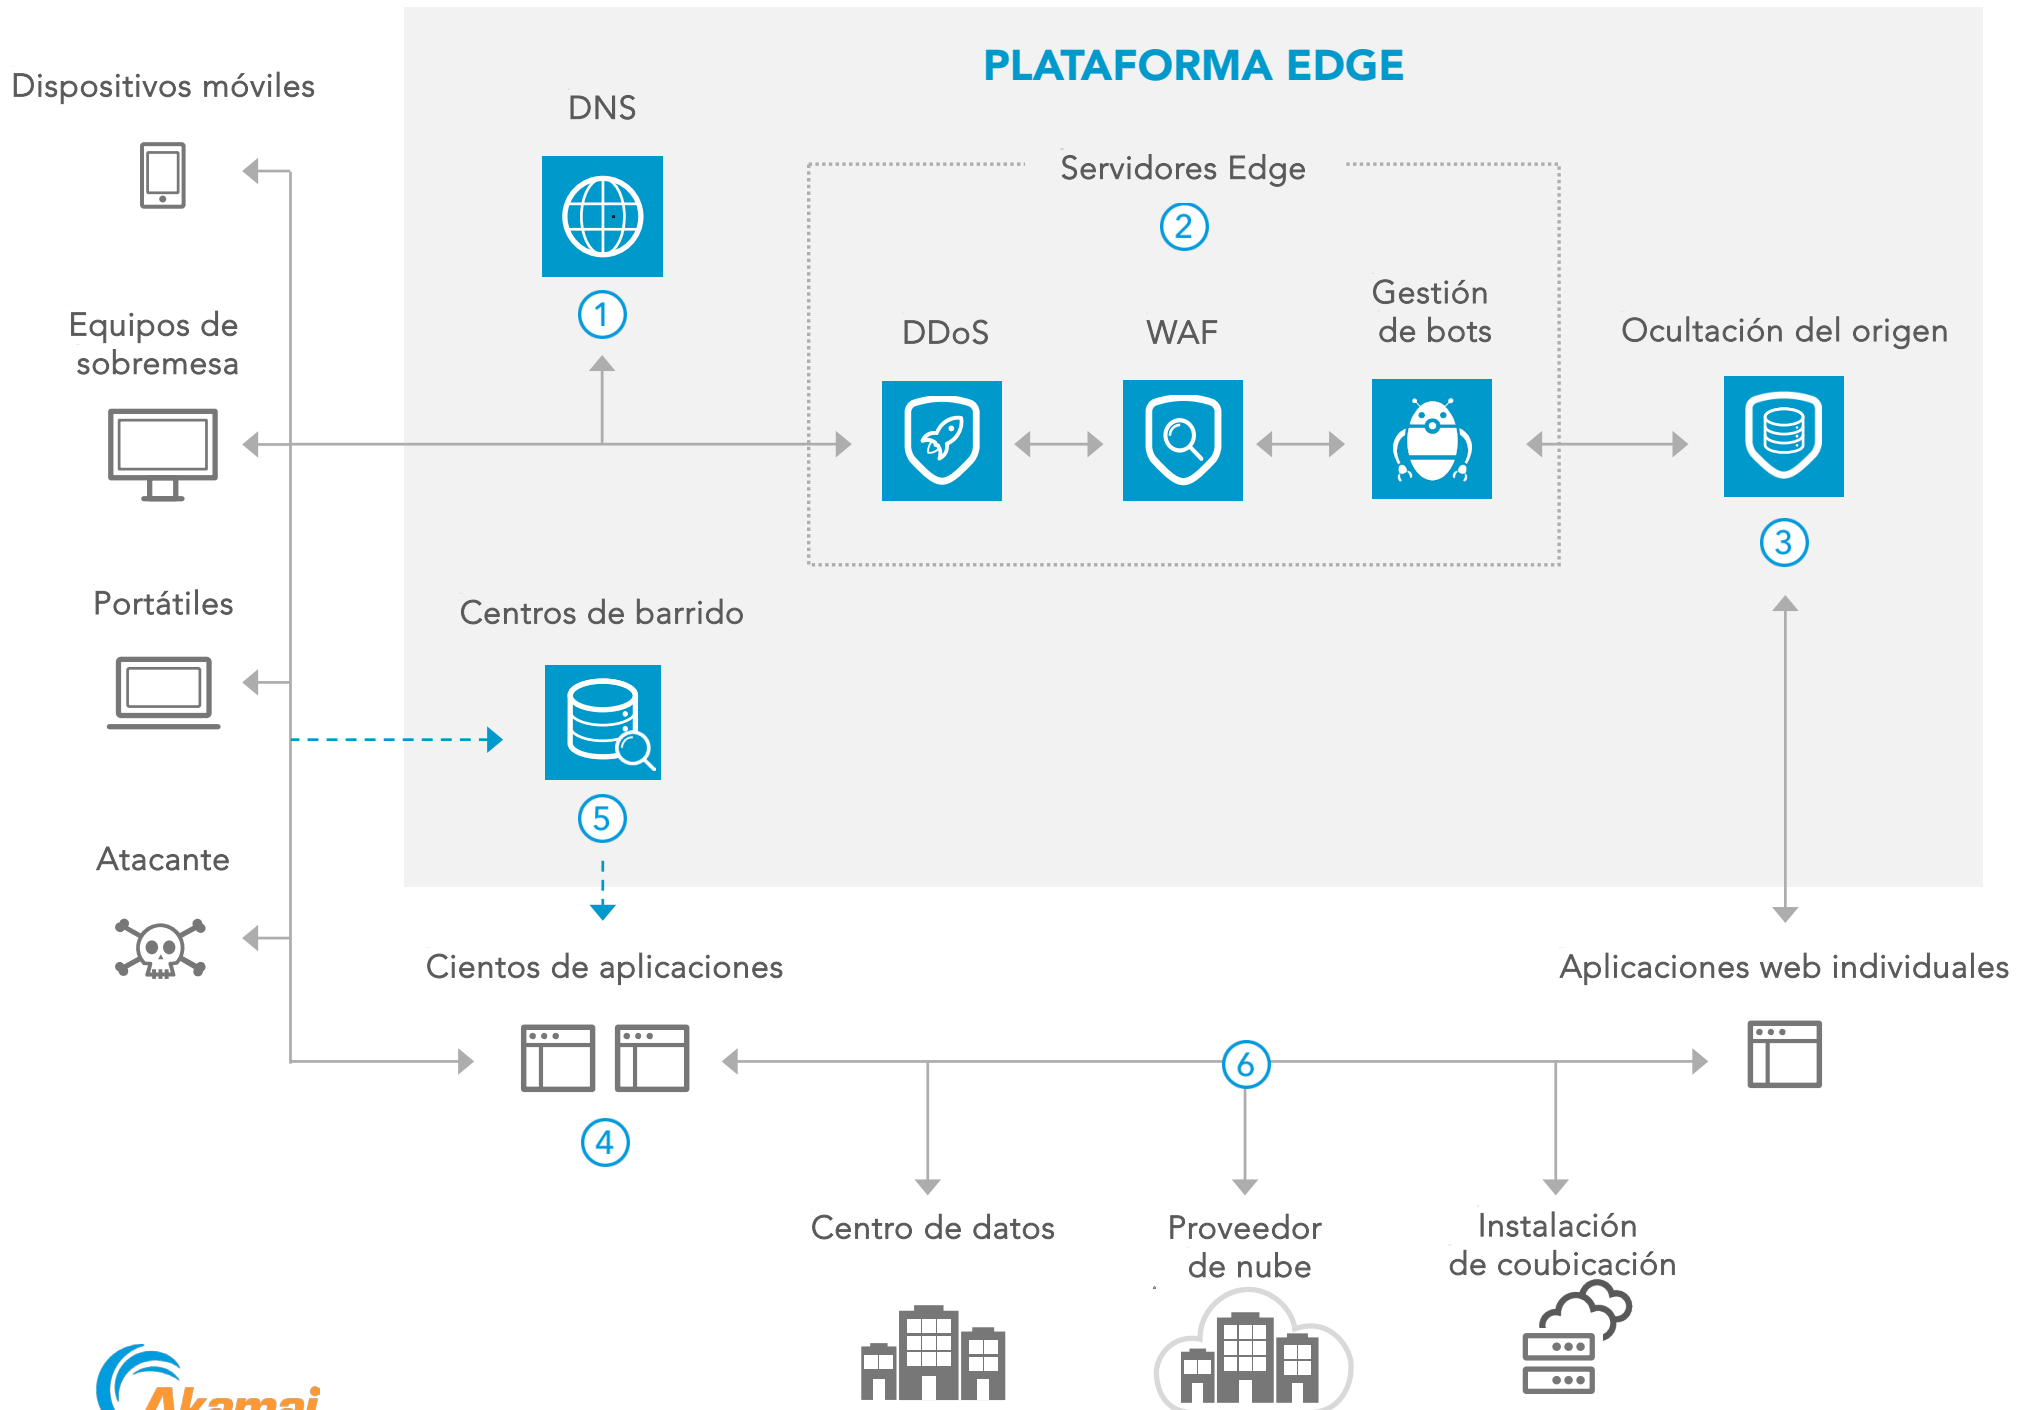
PLATAFORMA EDGE

Dispositivos móviles

DNS

1

Servidores Edge

2

Equipos de sobremesa

DDoS

WAF

Gestión de bots

Ocultación del origen

3

Portátiles

Centros de barrido

5

Atacante

Cientos de aplicaciones

4

6

Aplicaciones web individuales

Centro de datos

Proveedor de nube

Instalación de coubicación

Akamai